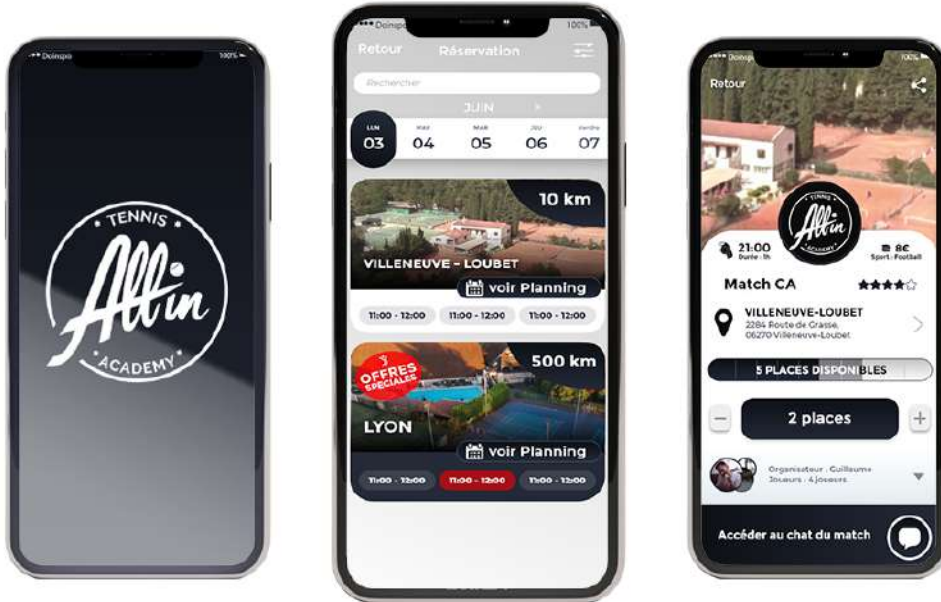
Doinspo 100%

TENNIS
All in
ACADEMY

Doinspo 100%
Retour Réservation
Rechercher
JUIN
LUN 03
MAR 04
MER 05
JEU 06
Vendre 07

10 km
VILLENEUVE - LOUBET
voir Planning
11:00 - 12:00
11:00 - 12:00
11:00 - 12:00

OFFRES SPECIALES
500 km
LYON
voir Planning
11:00 - 12:00
11:00 - 12:00
11:00 - 12:00

Doinspo 100%
Retour
TENNIS
All in
ACADEMY
21:00
Durée : 1h
8€
Sport : Football
Match CA
VILLENEUVE-LOUBET
2284 Route de Grasse,
06270 Villeneuve-Loubet
5 PLACES DISPONIBLES
−
2 places
+
Organisateur : Guillaume
Joueurs : 4 joueurs
Accéder au chat du match